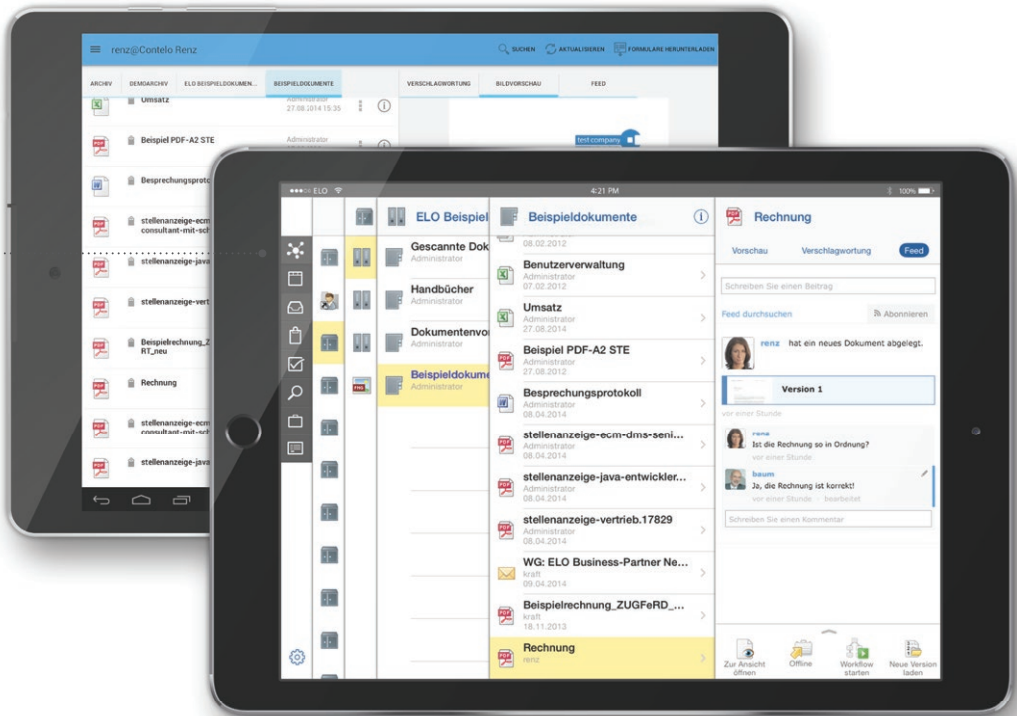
renz@Contelo Renz

SUCHEN AKTUALISIEREN FORMULARE HERUNTERLADEN

ARCHIV DEMOARCHIV ELO BEISPIELDOKUMEN... BEISPIELDOKUMENTE VERSCHLAGWORTUNG BILDVORSCHAU FEED

Umsatz
Administrator
27.08.2014 15:35

Beispiel PDF-A2 STE
Administrator

Besprechungsproto

stellenanzeige-ecm consultant-mit-sch

stellenanzeige-java

stellenanzeige-vert

Beispielrechnung_Z RT_neu

Rechnung

stellenanzeige-ecm consultant-mit-sch

stellenanzeige-java

test.company

●●●○○ ELO
4:21 PM
100%

ELO Beispiel

Gescannte Dok
Administrator

Handbücher
Administrator

Dokumentenvo
Administrator

Beispieldokume
Administrator

Beispieldokumente

08.02.2012

Benutzerverwaltung
Administrator
07.02.2012

Umsatz
Administrator
27.08.2014

Beispiel PDF-A2 STE
Administrator
27.08.2014

Besprechungsprotokoll
Administrator
08.04.2014

stellenanzeige-ecm-dms-seni...
Administrator
08.04.2014

stellenanzeige-java-entwickler...
Administrator
08.04.2014

stellenanzeige-vertrieb.17829
Administrator
08.04.2014

WG: ELO Business-Partner Ne...
kraft
09.04.2014

Beispielrechnung_ZUGFeRD_...
kraft
18.11.2013

Rechnung
renz

Rechnung

Vorschau Verschlagwortung Feed

Schreiben Sie einen Beitrag

Feed durchsuchen Abonnieren

renz hat ein neues Dokument abgelegt.

Version 1

vor einer Stunde

renz
Ist die Rechnung so in Ordnung?
vor einer Stunde

baum
Ja, die Rechnung ist korrekt!
vor einer Stunde · bearbeitet

Schreiben Sie einen Kommentar

Zur Ansicht öffnen
Offline
Workflow starten
Neue Version laden